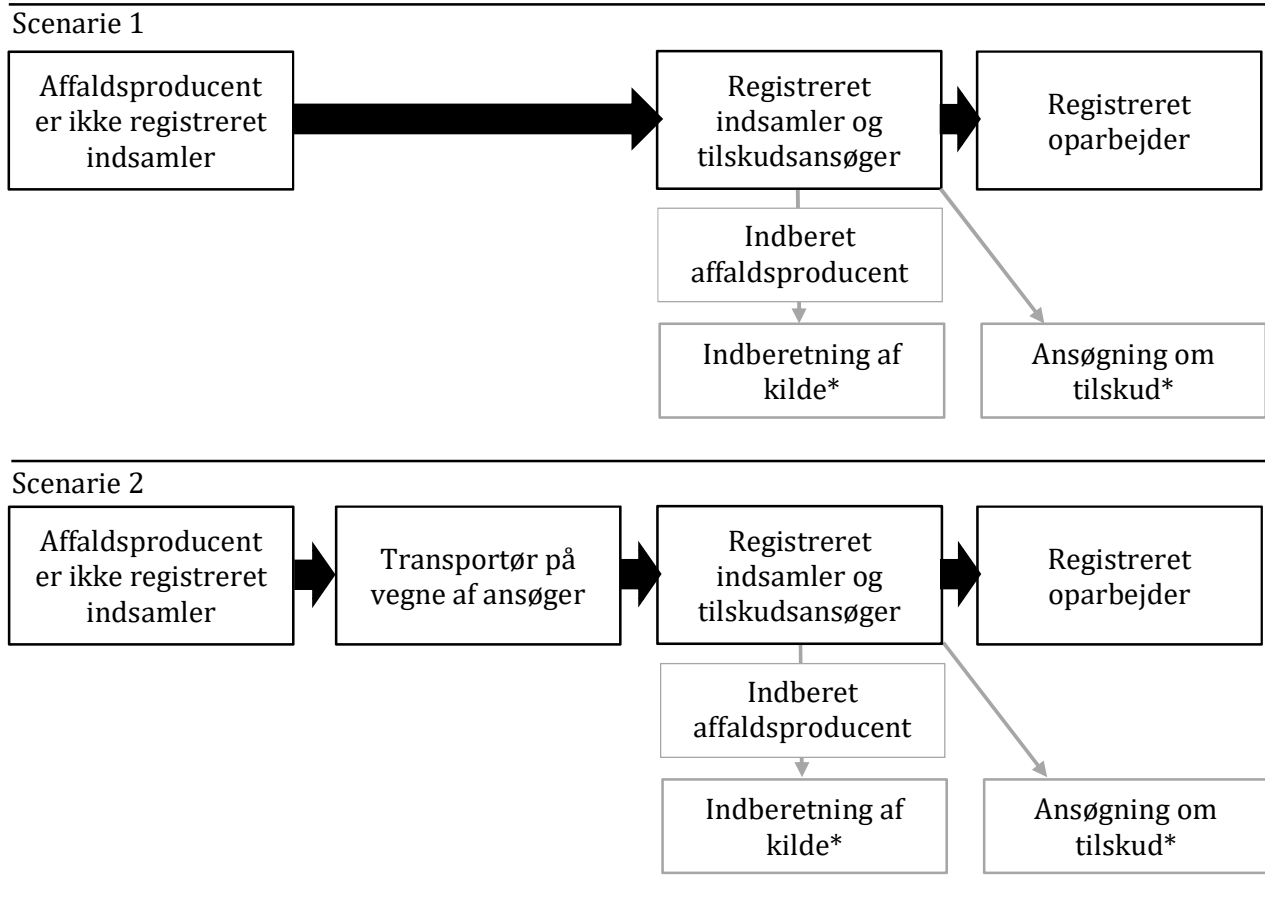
Scenarie 1

Affaldsproducent er ikke registreret indsamler

Registreret indsamler og tilskudsansøger

Registreret oparbejder

Indberet affaldsproducent

Indberetning af kilde*

Ansøgning om tilskud*

Scenarie 2

Affaldsproducent er ikke registreret indsamler

Transportør på vegne af ansøger

Registreret indsamler og tilskudsansøger

Registreret oparbejder

Indberet affaldsproducent

Indberetning af kilde*

Ansøgning om tilskud*